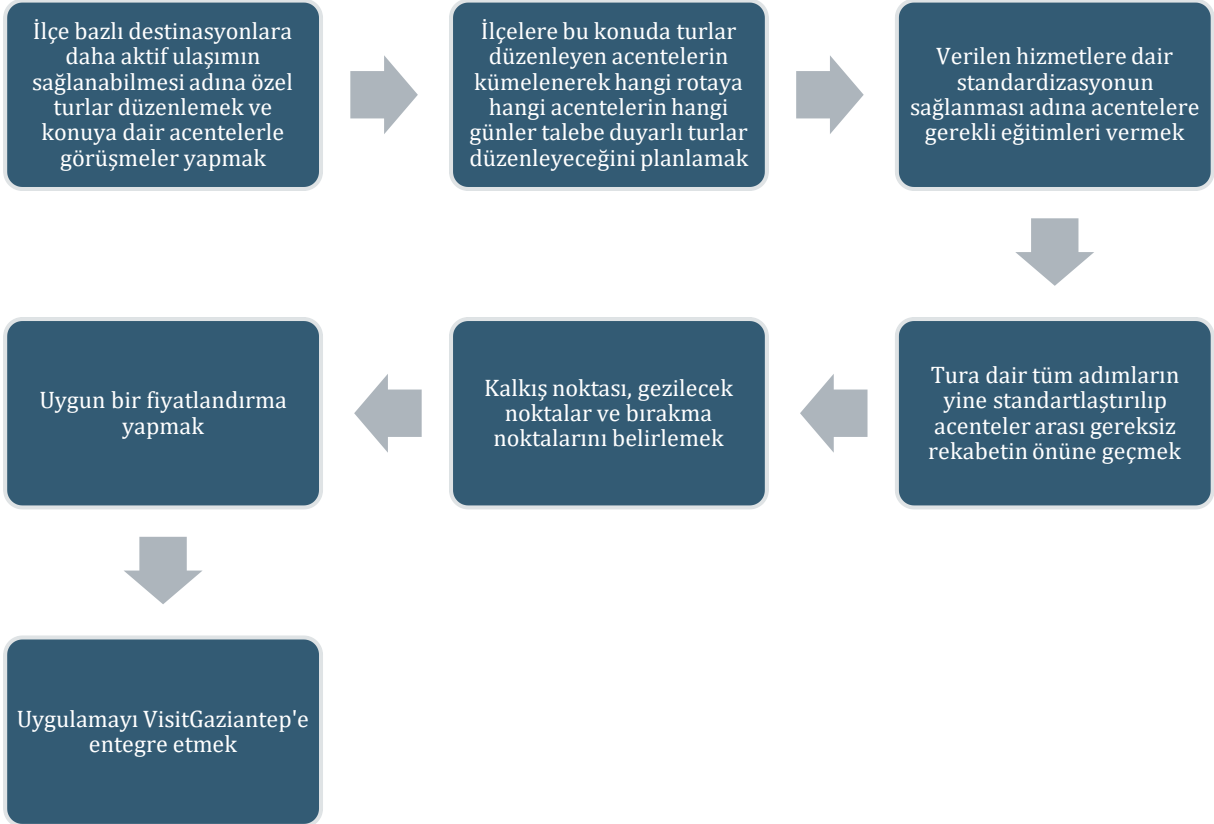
İlçe bazlı destinasyonlara daha aktif ulaşımın sağlanabilmesi adına özel turlar düzenlemek ve konuya dair acentelerle görüşmeler yapmak

İlçelere bu konuda turlar düzenleyen acentelerin kümelenerek hangi rotaya hangi acentelerin hangi günler talebe duyarlı turlar düzenleyeceğini planlamak

Verilen hizmetlere dair standardizasyonun sağlanması adına acentelere gerekli eğitimleri vermek

Tura dair tüm adımların yine standartlaştırılıp acenteler arası gereksiz rekabetin önüne geçmek

Kalkış noktası, gezilecek noktalar ve bırakma noktalarını belirlemek

Uygun bir fiyatlandırma yapmak

Uygulamayı VisitGaziantep'e entegre etmek